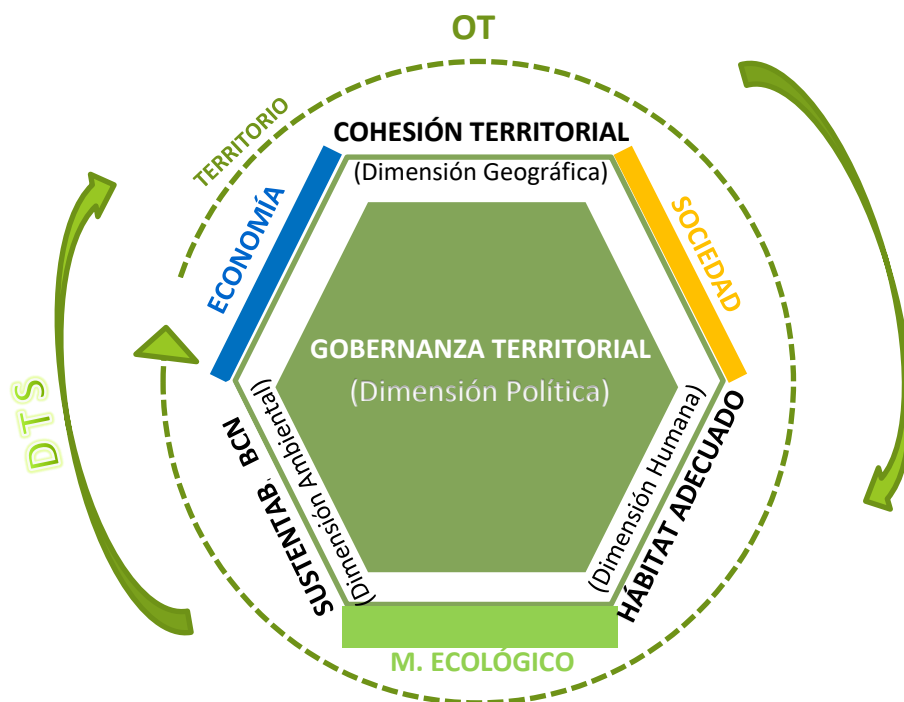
OT

TERRITORIO

COHESIÓN TERRITORIAL
(Dimensión Geográfica)

ECONOMÍA

SOCIEDAD

GOBERNANZA TERRITORIAL
(Dimensión Política)

DTS

SUSTENTAB. BCN
(Dimensión Ambiental)

HÁBITAT ADECUADO
(Dimensión Humana)

M. ECOLÓGICO